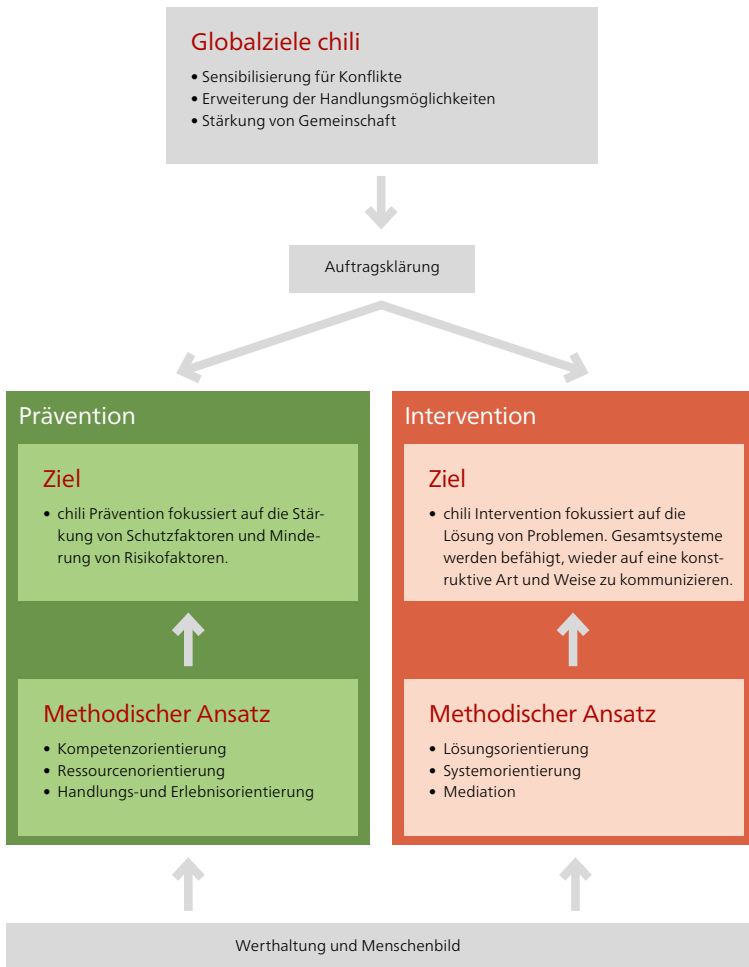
Globalziele chili

• Sensibilisierung für Konflikte
• Erweiterung der Handlungsmöglichkeiten
• Stärkung von Gemeinschaft

Auftragsklärung

Prävention

Ziel

• chili Prävention fokussiert auf die Stärkung von Schutzfaktoren und Minderung von Risikofaktoren.

Methodischer Ansatz

• Kompetenzorientierung
• Ressourcenorientierung
• Handlungs-und Erlebnisorientierung

Intervention

Ziel

• chili Intervention fokussiert auf die Lösung von Problemen. Gesamtsysteme werden befähigt, wieder auf eine konstruktive Art und Weise zu kommunizieren.

Methodischer Ansatz

• Lösungsorientierung
• Systemorientierung
• Mediation

Werthaltung und Menschenbild